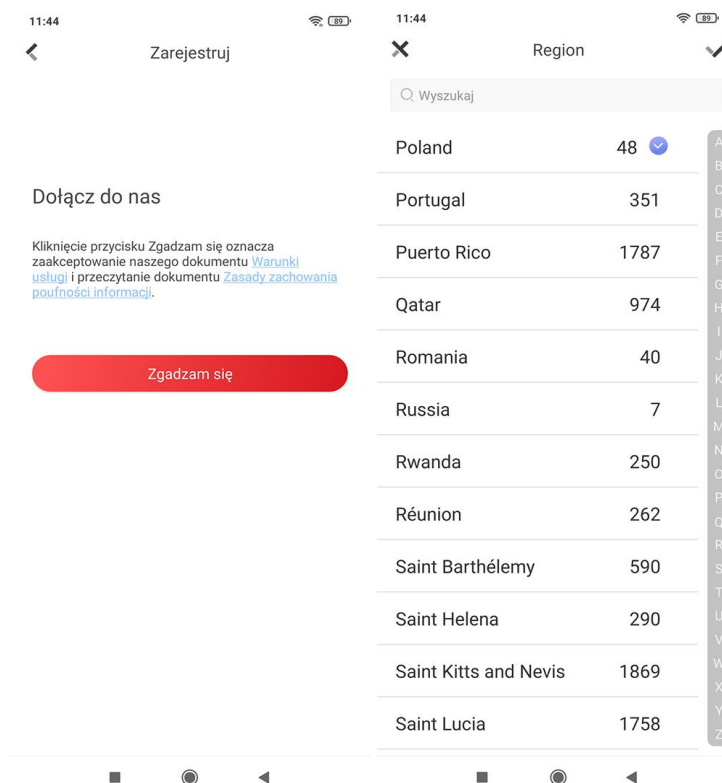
11:44

89

Zarejestruj

Dołącz do nas

Kliknięcie przycisku Zgadzam się oznacza zaakceptowanie naszego dokumentu Warunki usługi i przeczytanie dokumentu Zasady zachowania poufności informacji.

Zgadzam się

11:44

89

Region

Wyszukaj

| | |
|---|---|
| Poland | 48 |
| Portugal | 351 |
| Puerto Rico | 1787 |
| Qatar | 974 |
| Romania | 40 |
| Russia | 7 |
| Rwanda | 250 |
| Réunion | 262 |
| Saint Barthélemy | 590 |
| Saint Helena | 290 |
| Saint Kitts and Nevis | 1869 |
| Saint Lucia | 1758 |

A B C D E F G H I J K L M N O P Q R S T U V W X Y Z